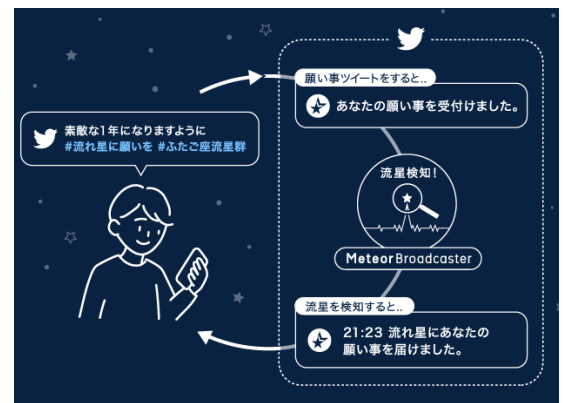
素敵な1年になりますように
#流れ星に願いを #ふたご座流星群

願い事ツイートをすると..
あなたの願い事を受付けました。

流星検知!

Meteor Broadcaster

流星を検知すると..
21:23 流れ星にあなたの願い事を届けました。